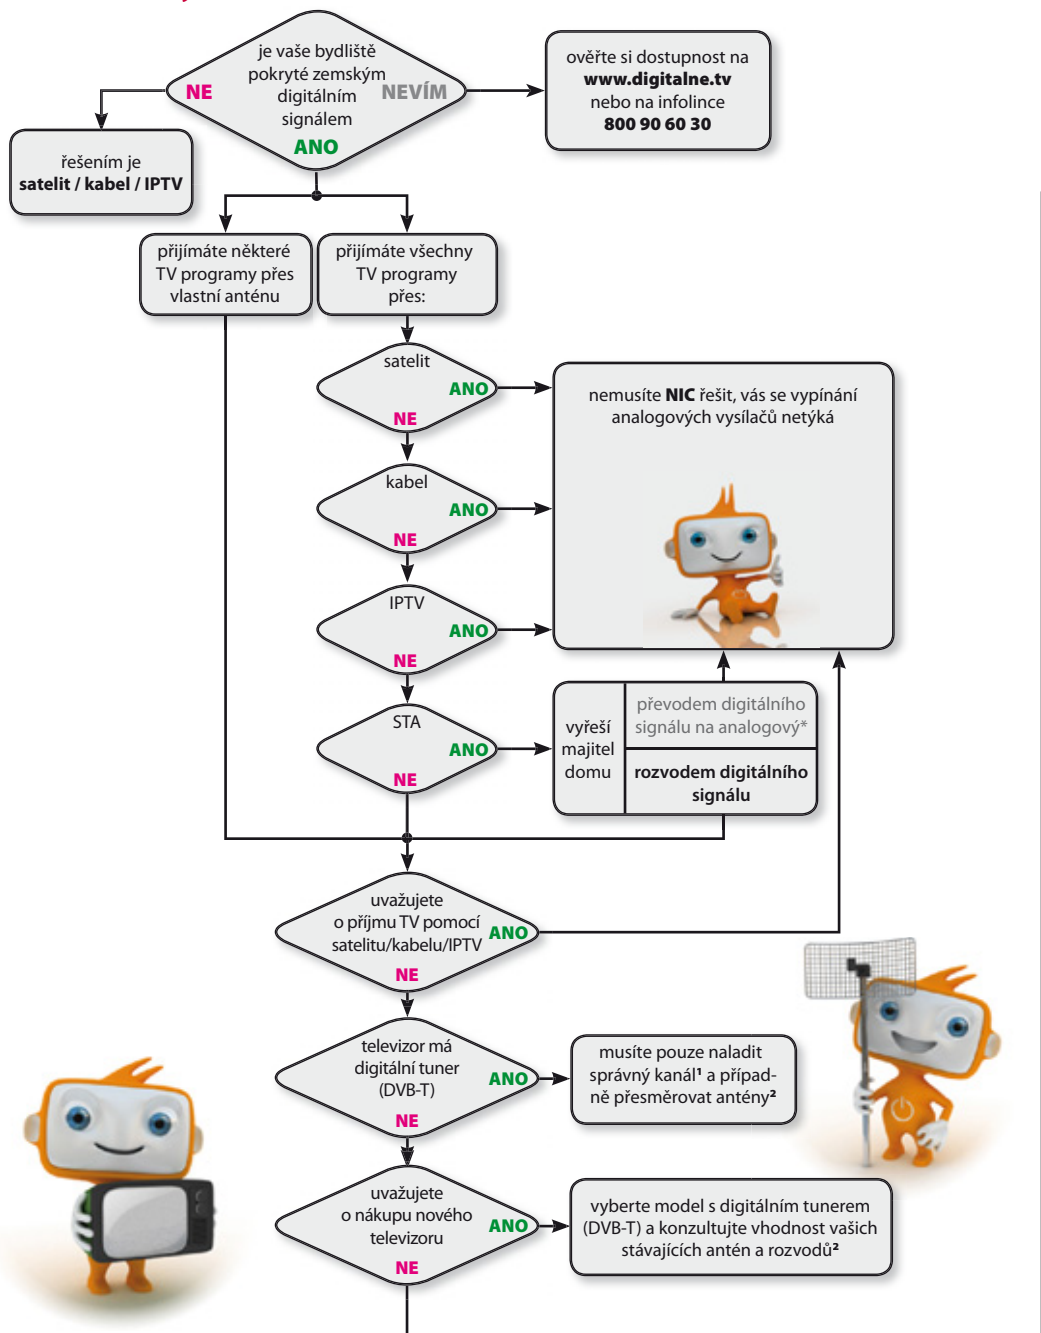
je vaše bydliště pokryté zemským digitálním signálem

NE

NEVÍM

ANO

ověřte si dostupnost na **www.digitalne.tv** nebo na infolince **800 90 60 30**

řešením je **satelit / kabel / IPTV**

přijímáte některé TV programy přes vlastní anténu

přijímáte všechny TV programy přes:

satelit

ANO

NE

nemusíte **NIC** řešit, vás se vypínání analogových vysílačů netýká

kabel

ANO

NE

IPTV

ANO

NE

STA

ANO

NE

vyřeší majitel domu

převodem digitálního signálu na analogový*

**rozvodem digitálního signálu**

uvažujete o příjmu TV pomocí satelitu/kabelu/IPTV

ANO

NE

televizor má digitální tuner (DVB-T)

ANO

NE

musíte pouze naladit správný kanál¹ a případně přesměrovat antény²

uvažujete o nákupu nového televizoru

ANO

NE

vyberte model s digitálním tunerem (DVB-T) a konzultujte vhodnost vašich stávajících antén a rozvodů²